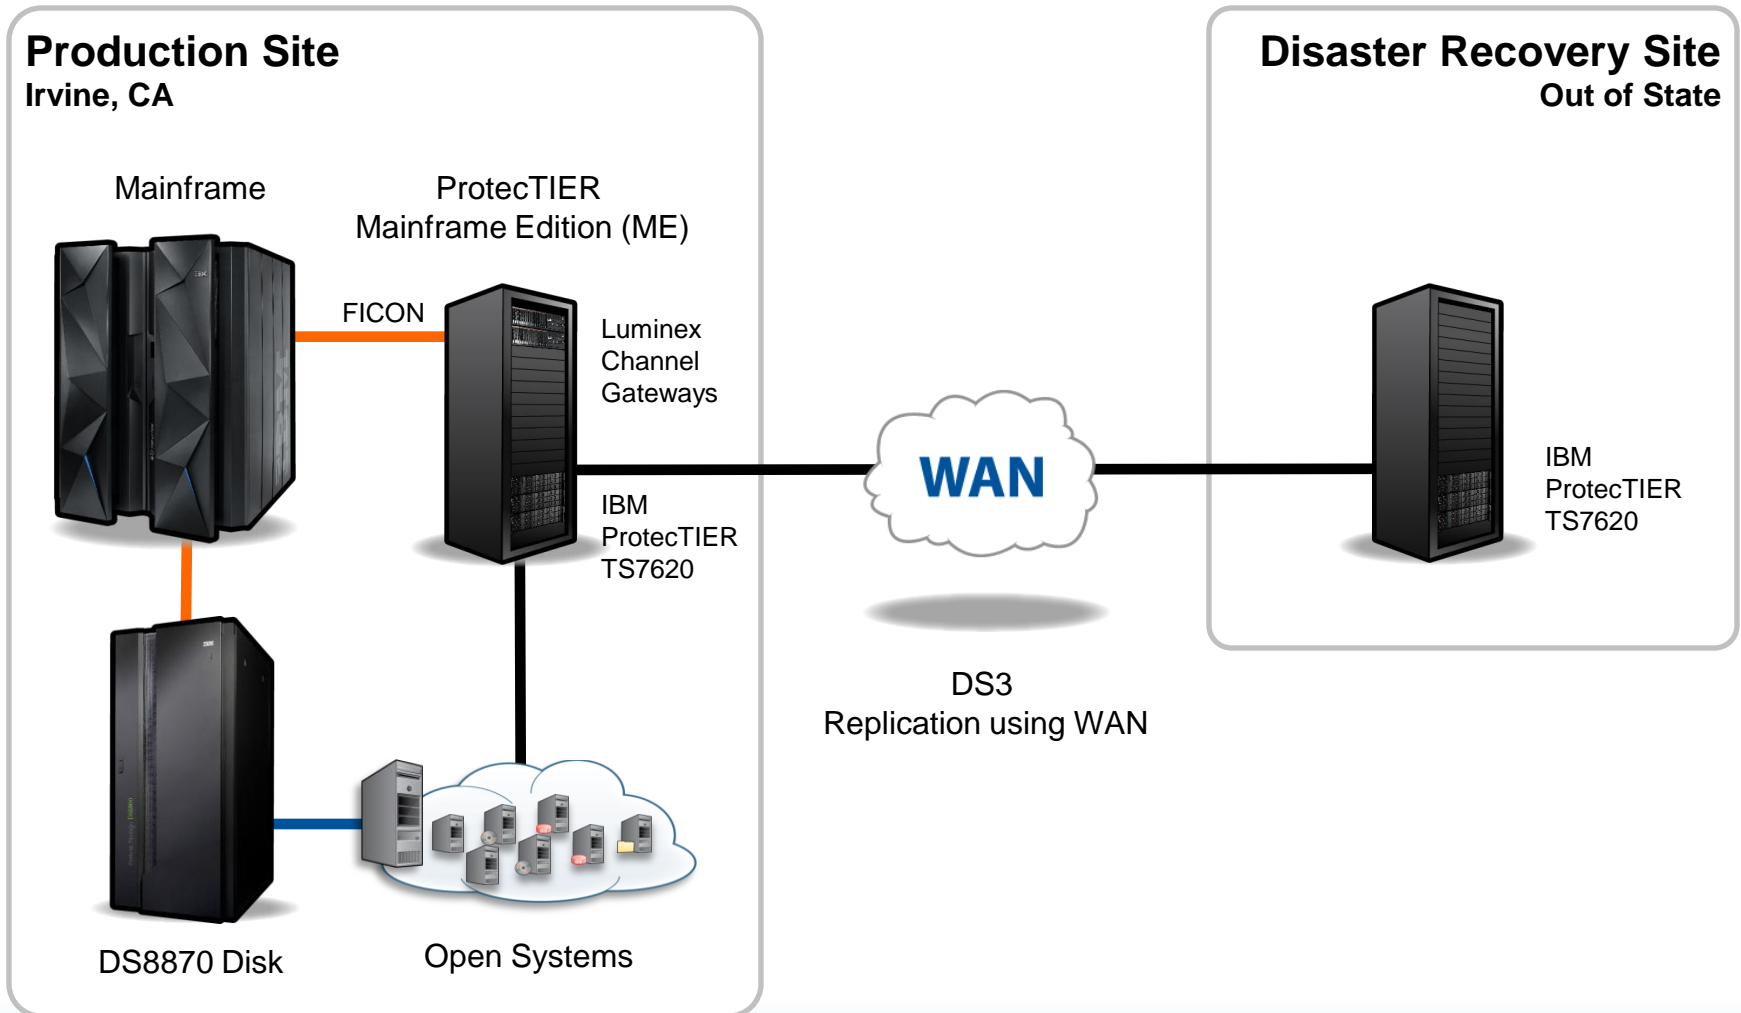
Production Site
Irvine, CA

Mainframe

ProtecTIER
Mainframe Edition (ME)

FICON

Luminex
Channel
Gateways

IBM
ProtecTIER
TS7620

DS8870 Disk

Open Systems

WAN

DS3
Replication using WAN

Disaster Recovery Site
Out of State

IBM
ProtecTIER
TS7620